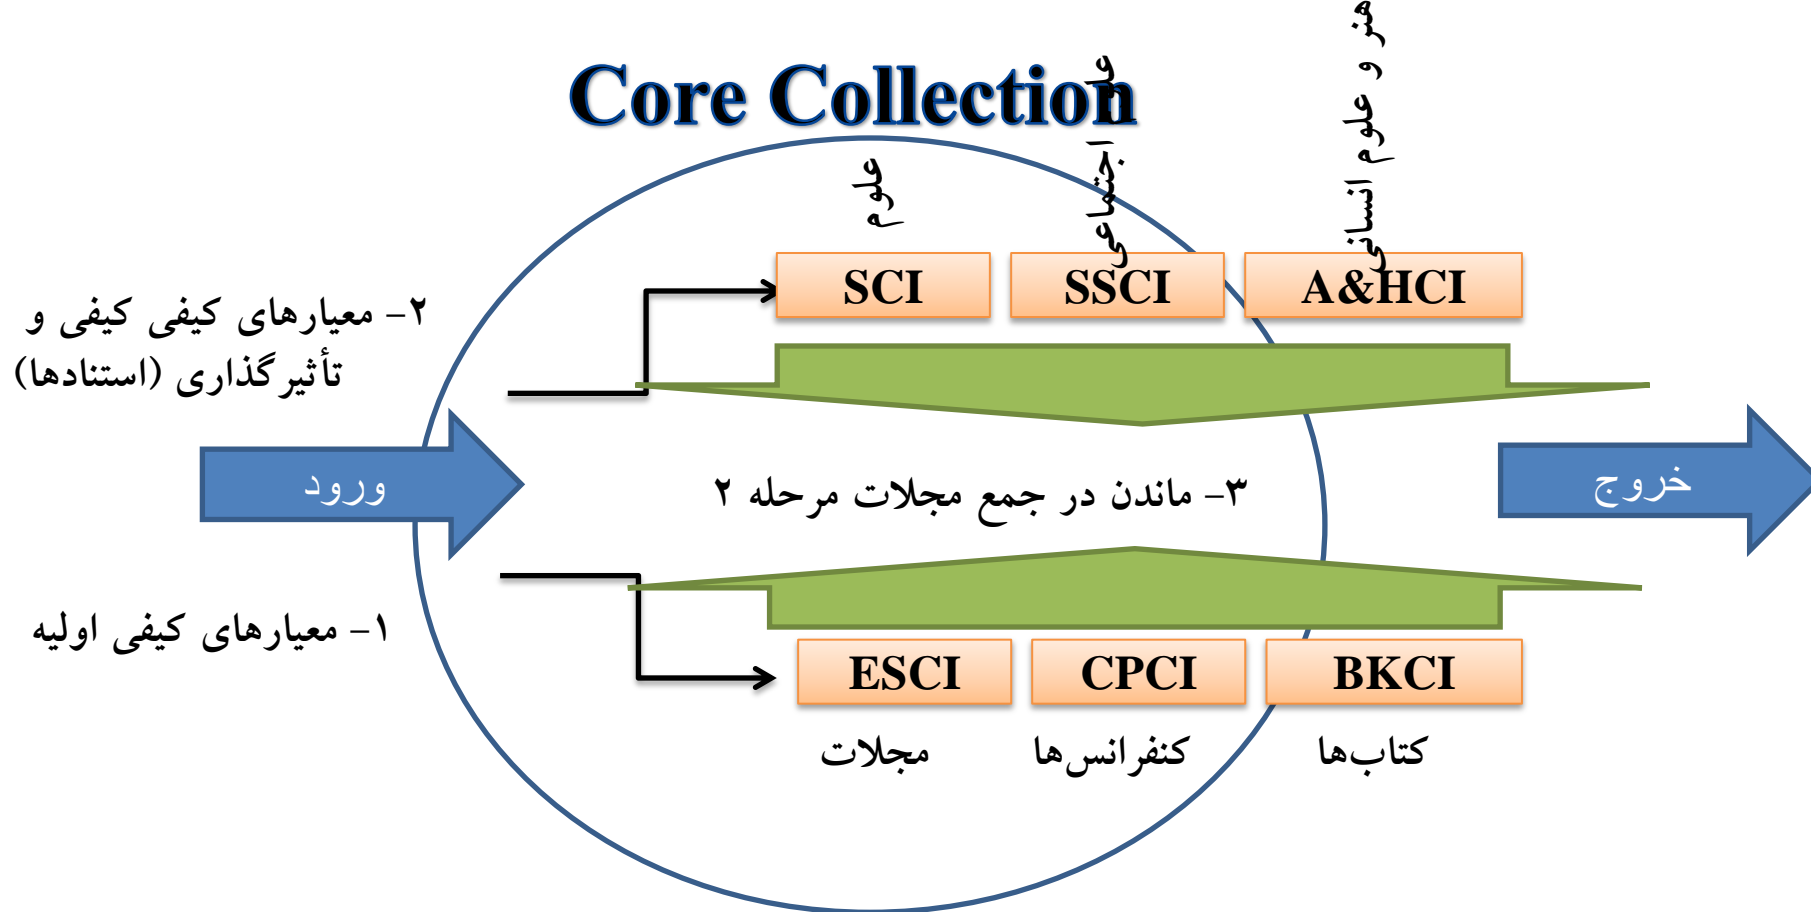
Core Collection

علوم

علوم اجتماعی

هنر و علوم انسانی

SCI SSCI A&HCI

۲- معیارهای کیفی کیفی و تأثیرگذاری (استنادها)

ورود

۳- ماندن در جمع مجلات مرحله ۲

خروج

۱- معیارهای کیفی اولیه

ESCI CPCI BKCI

مجلات

کنفرانس‌ها

کتاب‌ها